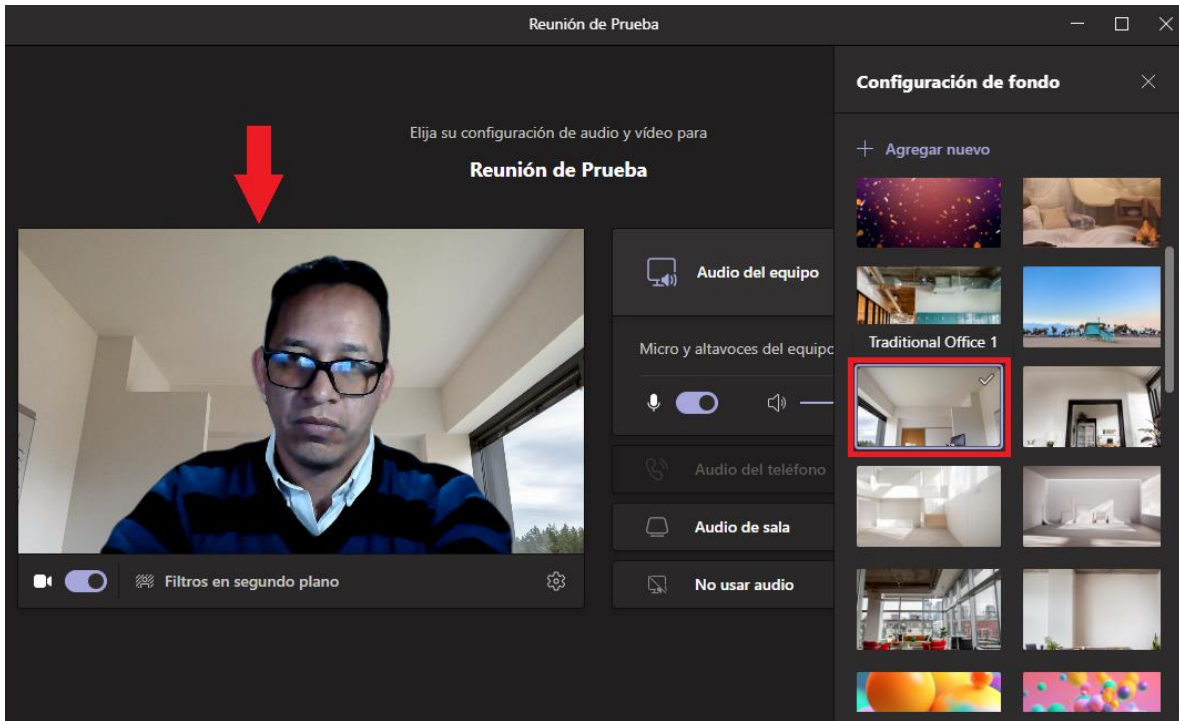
Reunión de Prueba

Elija su configuración de audio y vídeo para

Reunión de Prueba

Filtros en segundo plano

Audio del equipo

Micro y altavoces del equipo

Audio del teléfono

Audio de sala

No usar audio

Configuración de fondo

+ Agregar nuevo

Traditional Office 1